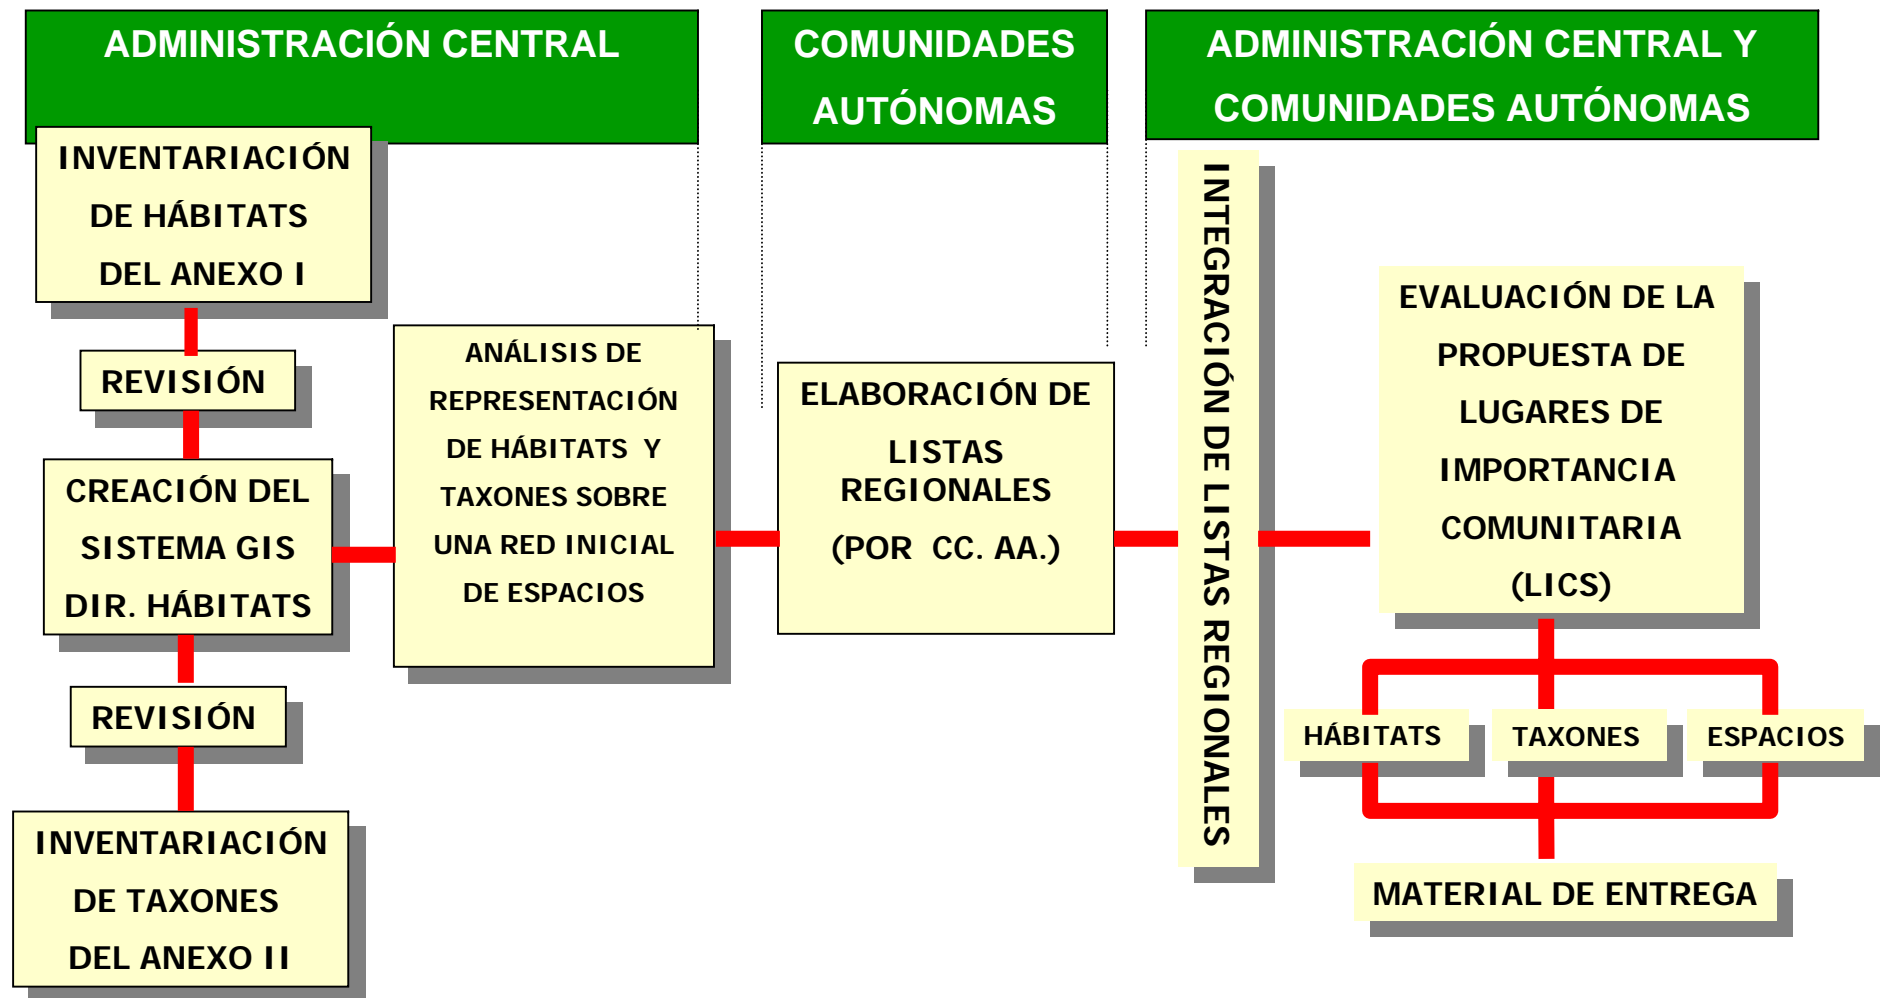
ADMINISTRACIÓN CENTRAL

COMUNIDADES AUTÓNOMAS

ADMINISTRACIÓN CENTRAL Y COMUNIDADES AUTÓNOMAS

INVENTARIACIÓN DE HÁBITATS DEL ANEXO I

REVISIÓN

CREACIÓN DEL SISTEMA GIS DIR. HÁBITATS

REVISIÓN

INVENTARIACIÓN DE TAXONES DEL ANEXO II

ANÁLISIS DE REPRESENTACIÓN DE HÁBITATS Y TAXONES SOBRE UNA RED INICIAL DE ESPACIOS

ELABORACIÓN DE LISTAS REGIONALES (POR CC. AA.)

INTEGRACIÓN DE LISTAS REGIONALES

EVALUACIÓN DE LA PROPUESTA DE LUGARES DE IMPORTANCIA COMUNITARIA (LICS)

HÁBITATS

TAXONES

ESPACIOS

MATERIAL DE ENTREGA